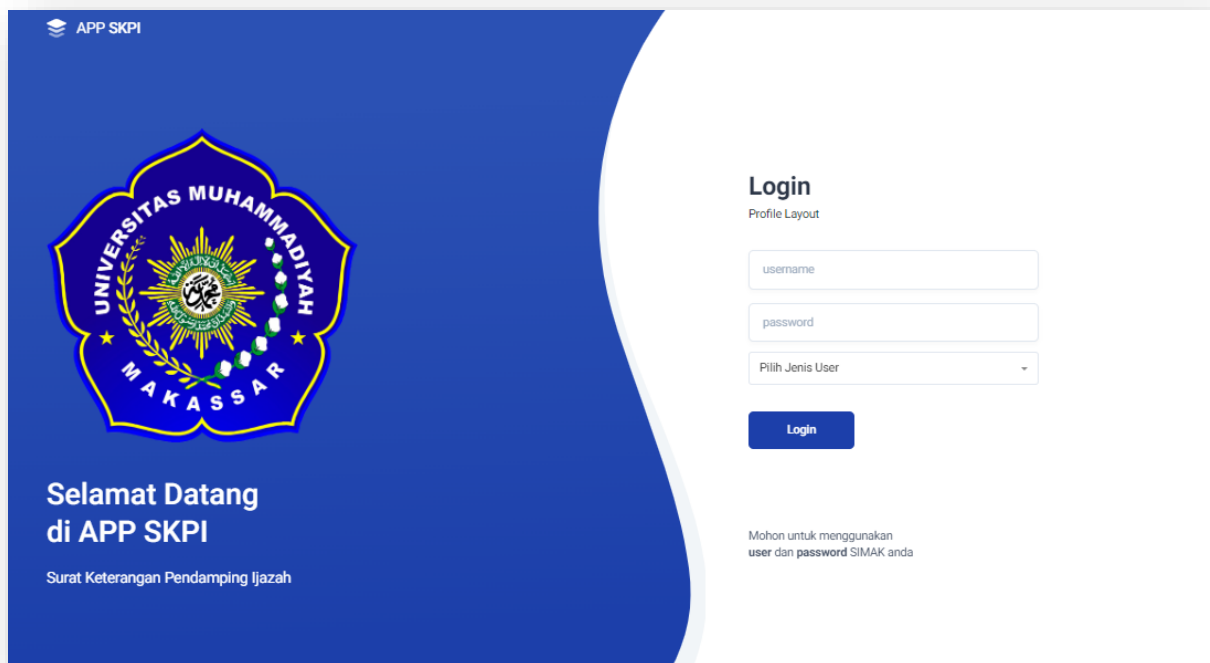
APP SKPI

UNIVERSITAS MUHAMMADIYAH
MAKASSAR

Selamat Datang
di APP SKPI

Surat Keterangan Pendamping Ijazah

Login
Profile Layout

username

password

Pilih Jenis User

Login

Mohon untuk menggunakan
user dan password SIMAK anda